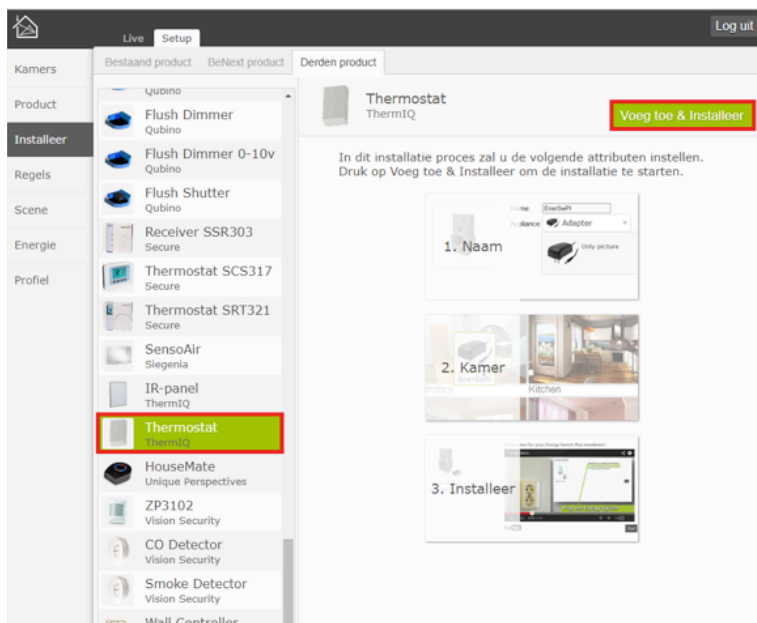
Log uit

Live Setup

Kamers
Product
Installeer
Regels
Scene
Energie
Profiel

Bestaand product BeNext product Derden product

Qubino
Flush Dimmer
Qubino
Flush Dimmer 0-10v
Qubino
Flush Shutter
Qubino
Receiver SSR303
Secure
Thermostat SCS317
Secure
Thermostat SRT321
Secure
SensoAir
Siegenia
IR-panel
ThermIQ
Thermostat
ThermIQ
HouseMate
Unique Perspectives
ZP3102
Vision Security
CO Detector
Vision Security
Smoke Detector
Vision Security
Wall Controller

Thermostat
ThermIQ

Voeg toe & Installeer

In dit installatie proces zal u de volgende attributen instellen.
Druk op Voeg toe & Installeer om de installatie te starten.

Name: EnerSwPl
Appliance: Adapter
Only picture
1. Naam

2. Kamer
Kitchen

3. Installeer